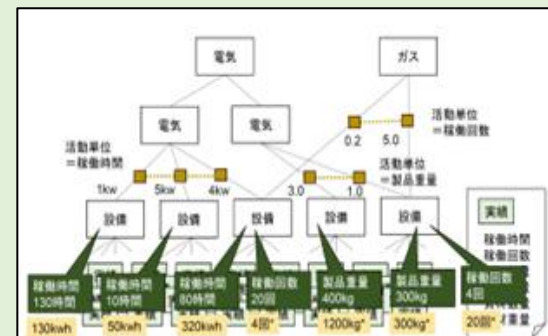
電気

ガス

電気

電気

活動単位
=稼働回数

0.2

5.0

活動単位
=稼働時間

活動単位
=製品重量

1kw

5kw

4kw

3.0

1.0

設備

設備

設備

設備

設備

実績

稼働時間
稼働回数
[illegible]重量

稼働時間
130時間

稼働時間
10時間

稼働時間
80時間

稼働回数
20回

製品重量
400kg

製品重量
300kg

稼働回数
4回

130kwh

50kwh

320kwh

4回*

1200kg*

300kg*

20回*